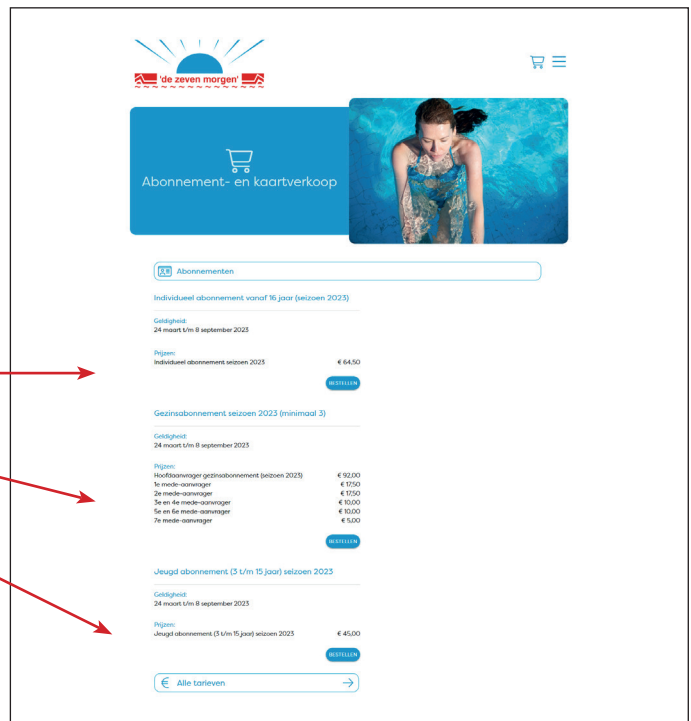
'de zeven morgen'

Abonnement- en kaartverkoop

Abonnementen

Individueel abonnement vanaf 16 jaar (seizoen 2023)

Geldigheid:
24 maart t/m 8 september 2023

Prijzen:

| | |
|---|---|
| Individueel abonnement seizoen 2023 | € 64,50 |

BESTELLEN

Gezinsabonnement seizoen 2023 (minimaal 3)

Geldigheid:
24 maart t/m 8 september 2023

Prijzen:

| | |
|---|---|
| Hoofdaanvrager gezinsabonnement (seizoen 2023) | € 92,00 |
| 1e mede-aanvrager | € 17,50 |
| 2e mede-aanvrager | € 17,50 |
| 3e en 4e mede-aanvrager | € 10,00 |
| 5e en 6e mede-aanvrager | € 10,00 |
| 7e mede-aanvrager | € 5,00 |

BESTELLEN

Jeugd abonnement (3 t/m 15 jaar) seizoen 2023

Geldigheid:
24 maart t/m 8 september 2023

Prijzen:

| | |
|---|---|
| Jeugd abonnement (3 t/m 15 jaar) seizoen 2023 | € 45,00 |

BESTELLEN

€ Alle tarieven